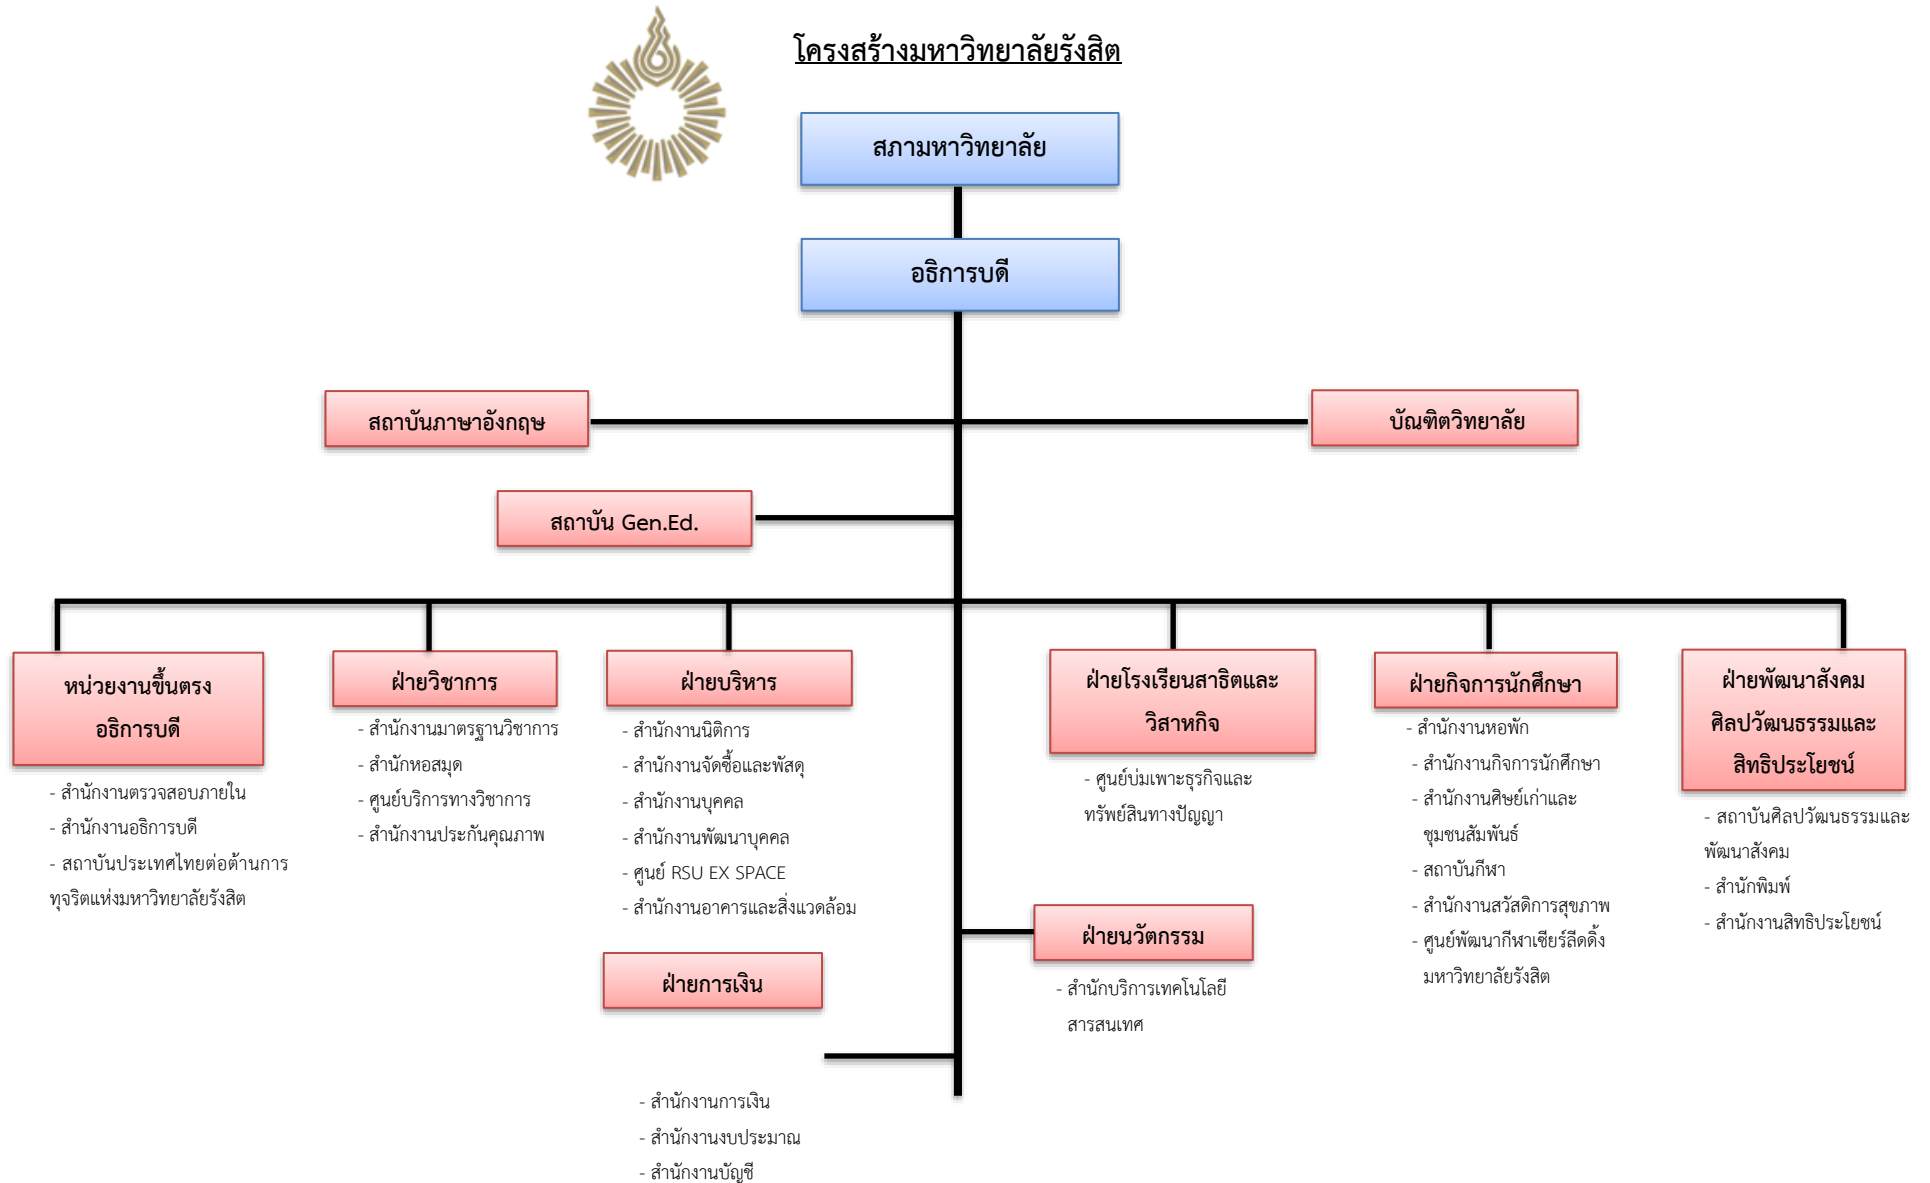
โครงสร้างมหาวิทยาลัยรังสิต

สภามหาวิทยาลัย

อธิการบดี

สถาบันภาษาอังกฤษ

บัณฑิตวิทยาลัย

สถาบัน Gen.Ed.

หน่วยงานขึ้นตรงอธิการบดี

- สำนักงานตรวจสอบภายใน
- สำนักงานอธิการบดี
- สถาบันประเทศไทยต่อต้านการทุจริตแห่งมหาวิทยาลัยรังสิต

ฝ่ายวิชาการ

- สำนักงานมาตรฐานวิชาการ
- สำนักหอสมุด
- ศูนย์บริการทางวิชาการ
- สำนักงานประกันคุณภาพ

ฝ่ายบริหาร

- สำนักงานนิติการ
- สำนักงานจัดซื้อและพัสดุ
- สำนักงานบุคคล
- สำนักงานพัฒนาบุคคล
- ศูนย์ RSU EX SPACE
- สำนักงานอาคารและสิ่งแวดล้อม

ฝ่ายการเงิน

- สำนักงานการเงิน
- สำนักงานงบประมาณ
- สำนักงานบัญชี

ฝ่ายโรงเรียนสาธิตและวิสาหกิจ

- ศูนย์บ่มเพาะธุรกิจและทรัพย์สินทางปัญญา

ฝ่ายนวัตกรรม

- สำนักบริการเทคโนโลยีสารสนเทศ

ฝ่ายกิจการนักศึกษา

- สำนักงานหอพัก
- สำนักงานกิจการนักศึกษา
- สำนักงานศิษย์เก่าและชุมชนสัมพันธ์
- สถาบันกีฬา
- สำนักงานสวัสดิการสุขภาพ
- ศูนย์พัฒนากีฬาเชียร์ลีดดิ้งมหาวิทยาลัยรังสิต

ฝ่ายพัฒนาสังคมศิลปวัฒนธรรมและสิทธิประโยชน์

- สถาบันศิลปวัฒนธรรมและพัฒนาสังคม
- สำนักพิมพ์
- สำนักงานสิทธิประโยชน์